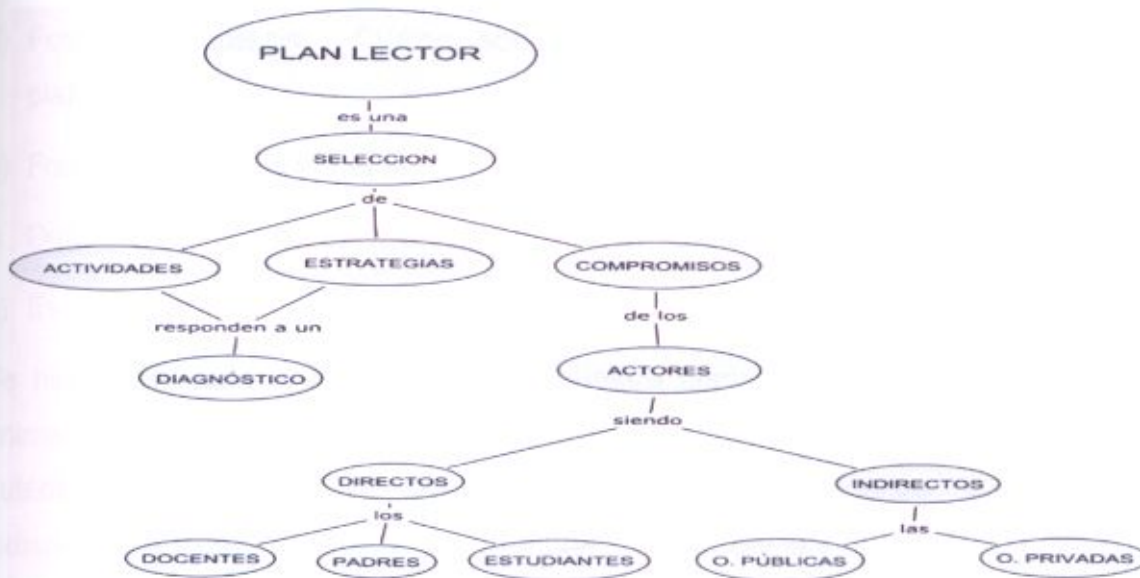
PLAN LECTOR

es una

SELECCION

de

ACTIVIDADES

ESTRATEGIAS

COMPROMISOS

responden a un

DIAGNÓSTICO

de los

ACTORES

siendo

DIRECTOS

INDIRECTOS

los

las

DOCENTES

PADRES

ESTUDIANTES

O. PÚBLICAS

O. PRIVADAS